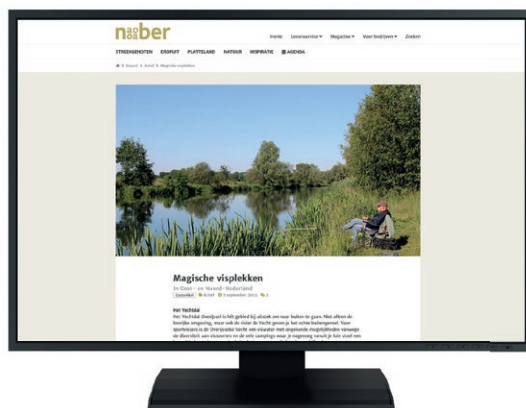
naober

Home Lezersservice ▾ Magazine ▾ Voor bedrijven ▾ Zoeken

STREEKGENOTEN ERGFKIT PLATTELAND NATUUR INSPIRATIE AGENDA

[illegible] > Actief > Magische visplekken

Magische visplekken

In Oost- en Noord-Nederland

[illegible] Actief 2 september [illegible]

Het Vechtdal

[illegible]